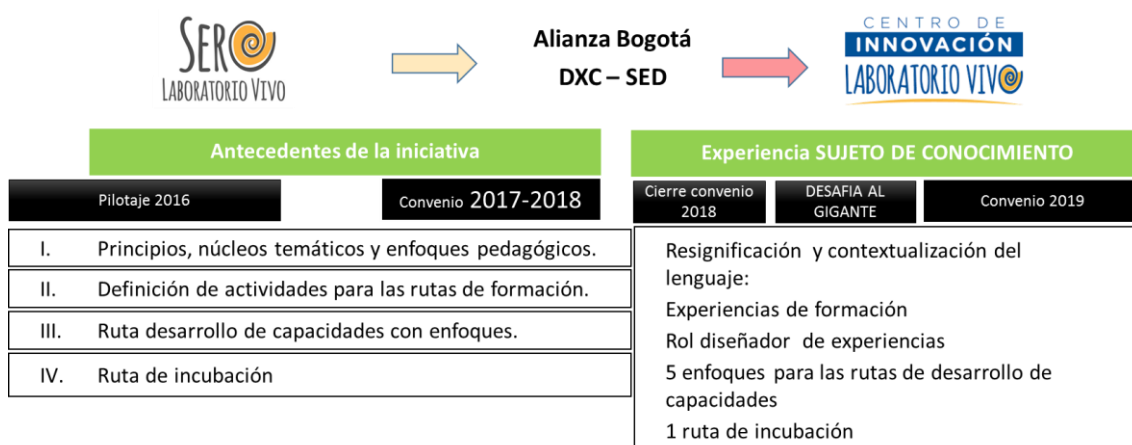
SER
LABORATORIO VIVO

Alianza Bogotá
DXC – SED

CENTRO DE
INNOVACIÓN
LABORATORIO VIVO

Antecedentes de la iniciativa

Pilotaje 2016

Convenio 2017-2018

I. Principios, núcleos temáticos y enfoques pedagógicos.

II. Definición de actividades para las rutas de formación.

III. Ruta desarrollo de capacidades con enfoques.

IV. Ruta de incubación

Experiencia SUJETO DE CONOCIMIENTO

Cierre convenio 2018

DESAFIA AL GIGANTE

Convenio 2019

Resignificación y contextualización del lenguaje:

Experiencias de formación

Rol diseñador de experiencias

5 enfoques para las rutas de desarrollo de capacidades

1 ruta de incubación